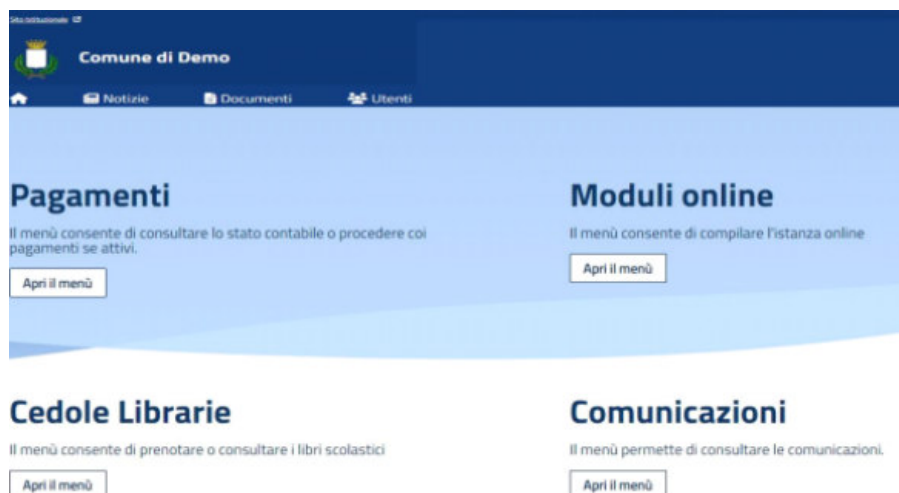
Sito istituzionale

Comune di Demo

Notizie Documenti Utenti

Pagamenti

Il menù consente di consultare lo stato contabile o procedere coi pagamenti se attivi.

Apri il menù

Moduli online

Il menù consente di compilare l'istanza online

Apri il menù

Cedole Librarie

Il menù consente di prenotare o consultare i libri scolastici

Apri il menù

Comunicazioni

Il menù permette di consultare le comunicazioni.

Apri il menù